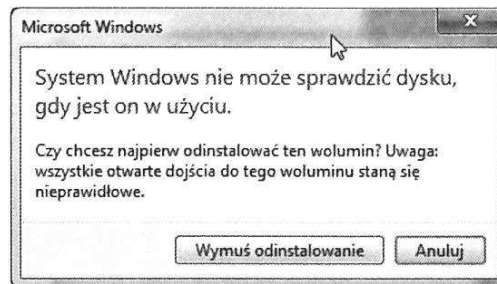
Microsoft Windows

System Windows nie może sprawdzić dysku, gdy jest on w użyciu.

Czy chcesz najpierw odinstalować ten wolumin? Uwaga: wszystkie otwarte dojścia do tego woluminu staną się nieprawidłowe.

Wymuś odinstalowanie

Anuluj